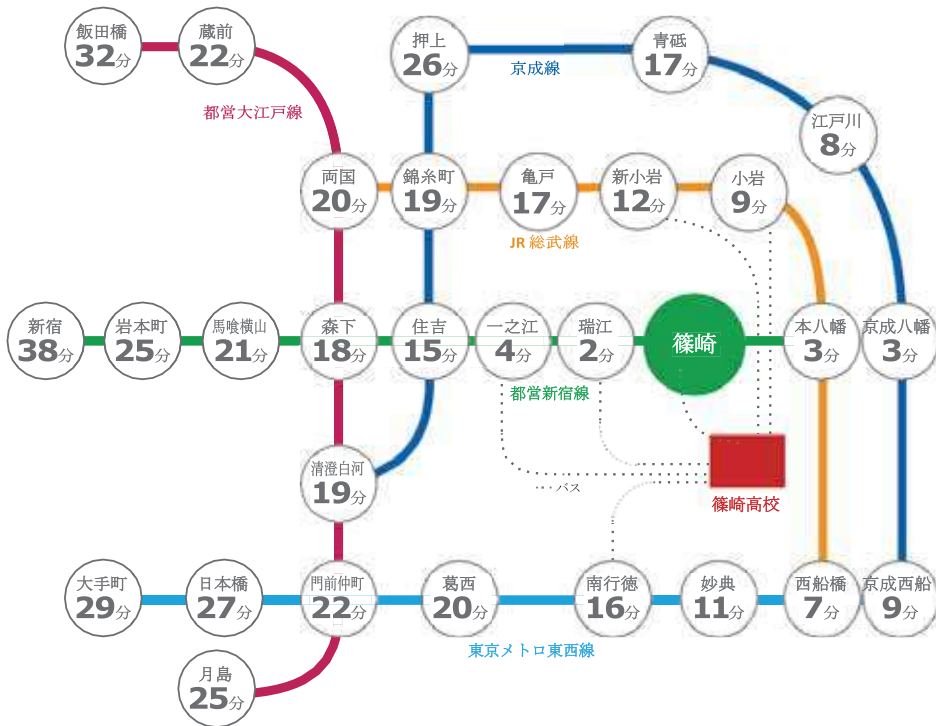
飯田橋 32分
蔵前 22分
都営大江戸線
押上 26分
京成線
青砥 17分
江戸川 8分
両国 20分
錦糸町 19分
亀戸 17分
新小岩 12分
小岩 9分
JR 総武線
新宿 38分
岩本町 25分
馬喰横山 21分
森下 18分
住吉 15分
一之江 4分
瑞江 2分
篠崎
本八幡 3分
京成八幡 3分
都営新宿線
清澄白河 19分
・・・バス
篠崎高校
大手町 29分
日本橋 27分
門前仲町 22分
葛西 20分
南行徳 16分
妙典 11分
西船橋 7分
京成西船 9分
東京メトロ東西線
月島 25分